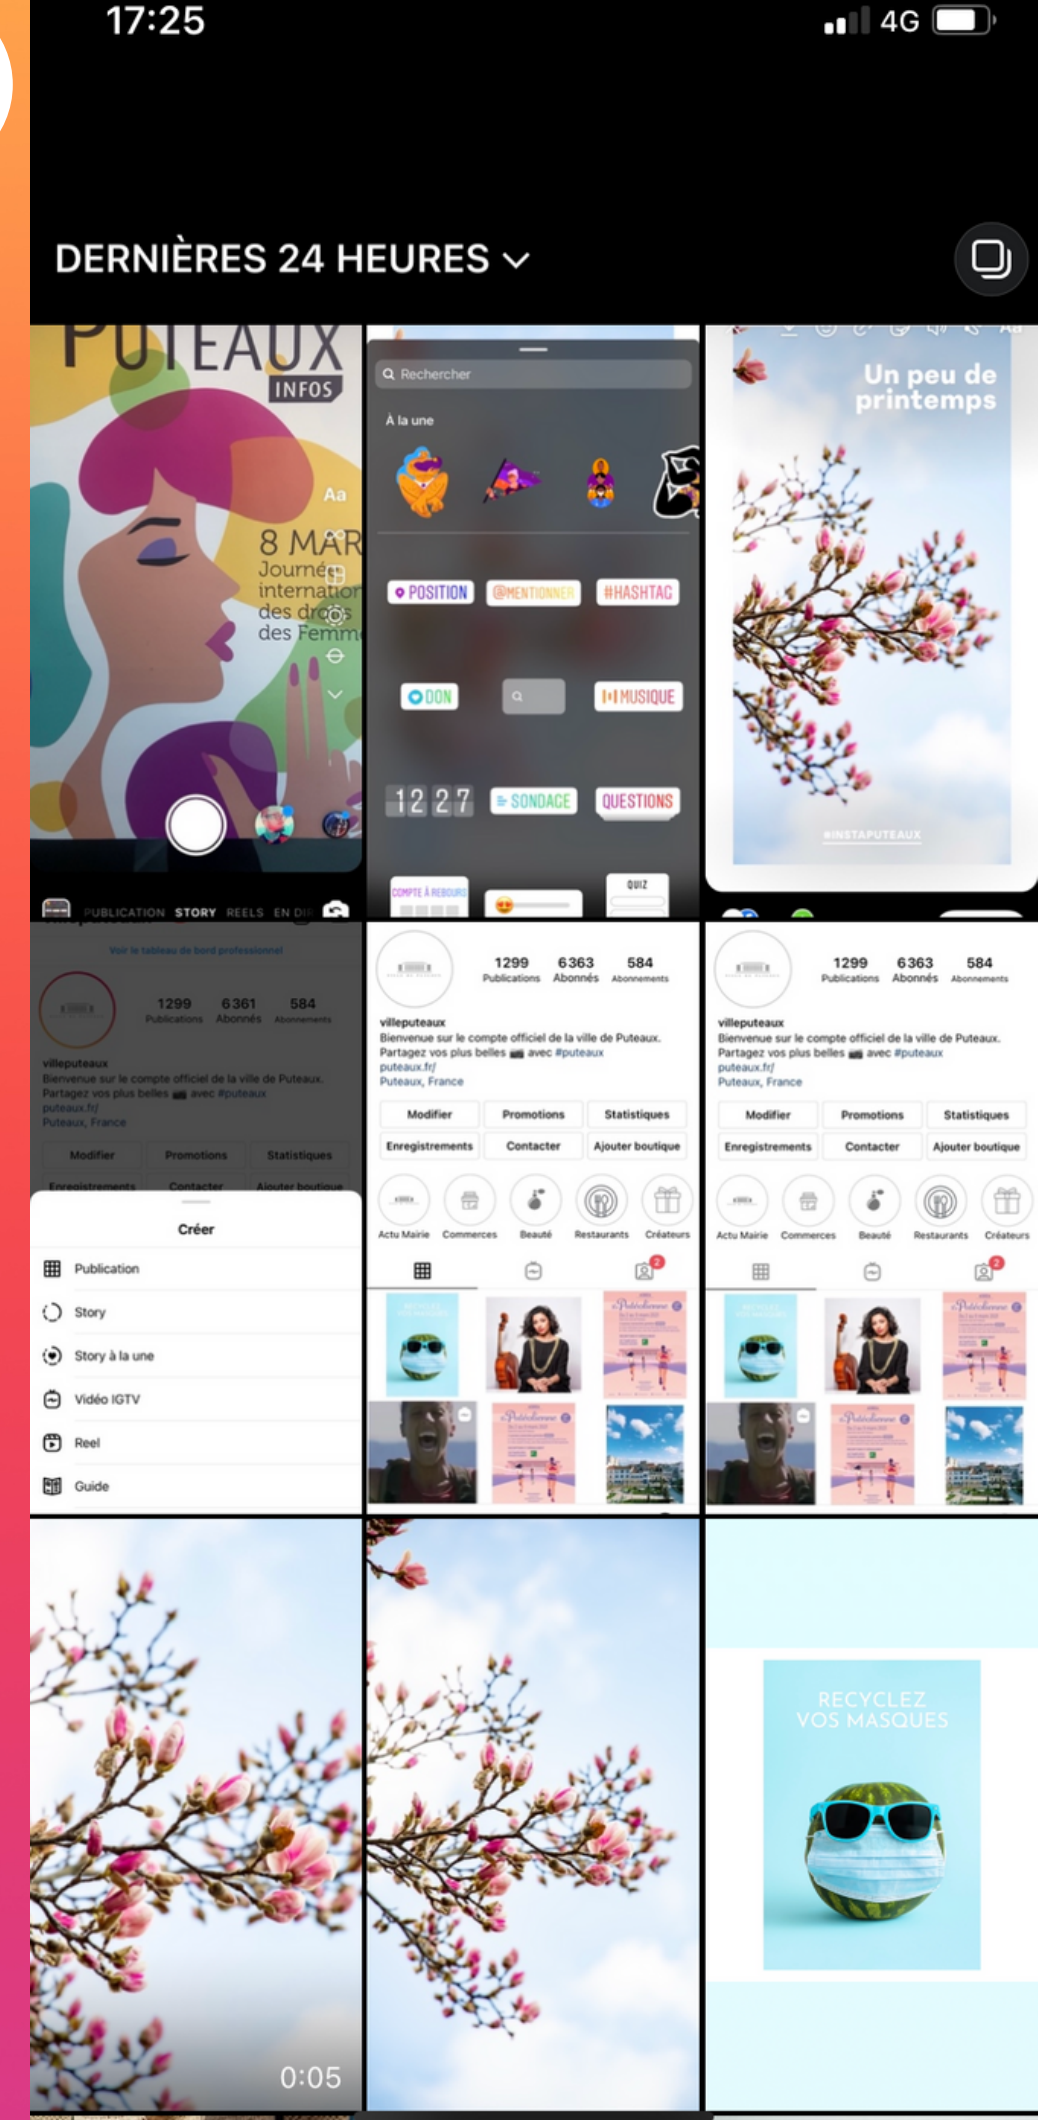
17:25
4G

DERNIÈRES 24 HEURES

PUTEAUX
INFOS
Aa
8 MAR
Journée
internation
des droits
des Femm

PUBLICATION STORY REELS EN DIR

Rechercher
À la une
POSITION
@MENTIONNER
#HASHTAG
DON
MUSIQUE
12 27
SONDAGE
QUESTIONS
COMPTE À REBOURS
QUIZ

Un peu de printemps
#INSTAPUTEAUX

Voir le tableau de bord professionnel
1299 Publications
6361 Abonnés
584 Abonnements
villeputeaux
Bienvenue sur le compte officiel de la ville de Puteaux.
Partagez vos plus belles avec #puteaux
puteaux.fr/
Puteaux, France
Modifier
Promotions
Statistiques
Enregistrements
Contacter
Ajouter boutique
Créer
Publication
Story
Story à la une
Vidéo IGTV
Reel
Guide

1299 Publications
6363 Abonnés
584 Abonnements
villeputeaux
Bienvenue sur le compte officiel de la ville de Puteaux.
Partagez vos plus belles avec #puteaux
puteaux.fr/
Puteaux, France
Modifier
Promotions
Statistiques
Enregistrements
Contacter
Ajouter boutique
Actu Mairie
Commerces
Beauté
Restaurants
Créateurs

1299 Publications
6363 Abonnés
584 Abonnements
villeputeaux
Bienvenue sur le compte officiel de la ville de Puteaux.
Partagez vos plus belles avec #puteaux
puteaux.fr/
Puteaux, France
Modifier
Promotions
Statistiques
Enregistrements
Contacter
Ajouter boutique
Actu Mairie
Commerces
Beauté
Restaurants
Créateurs

0:05

RECYCLEZ VOS MASQUES